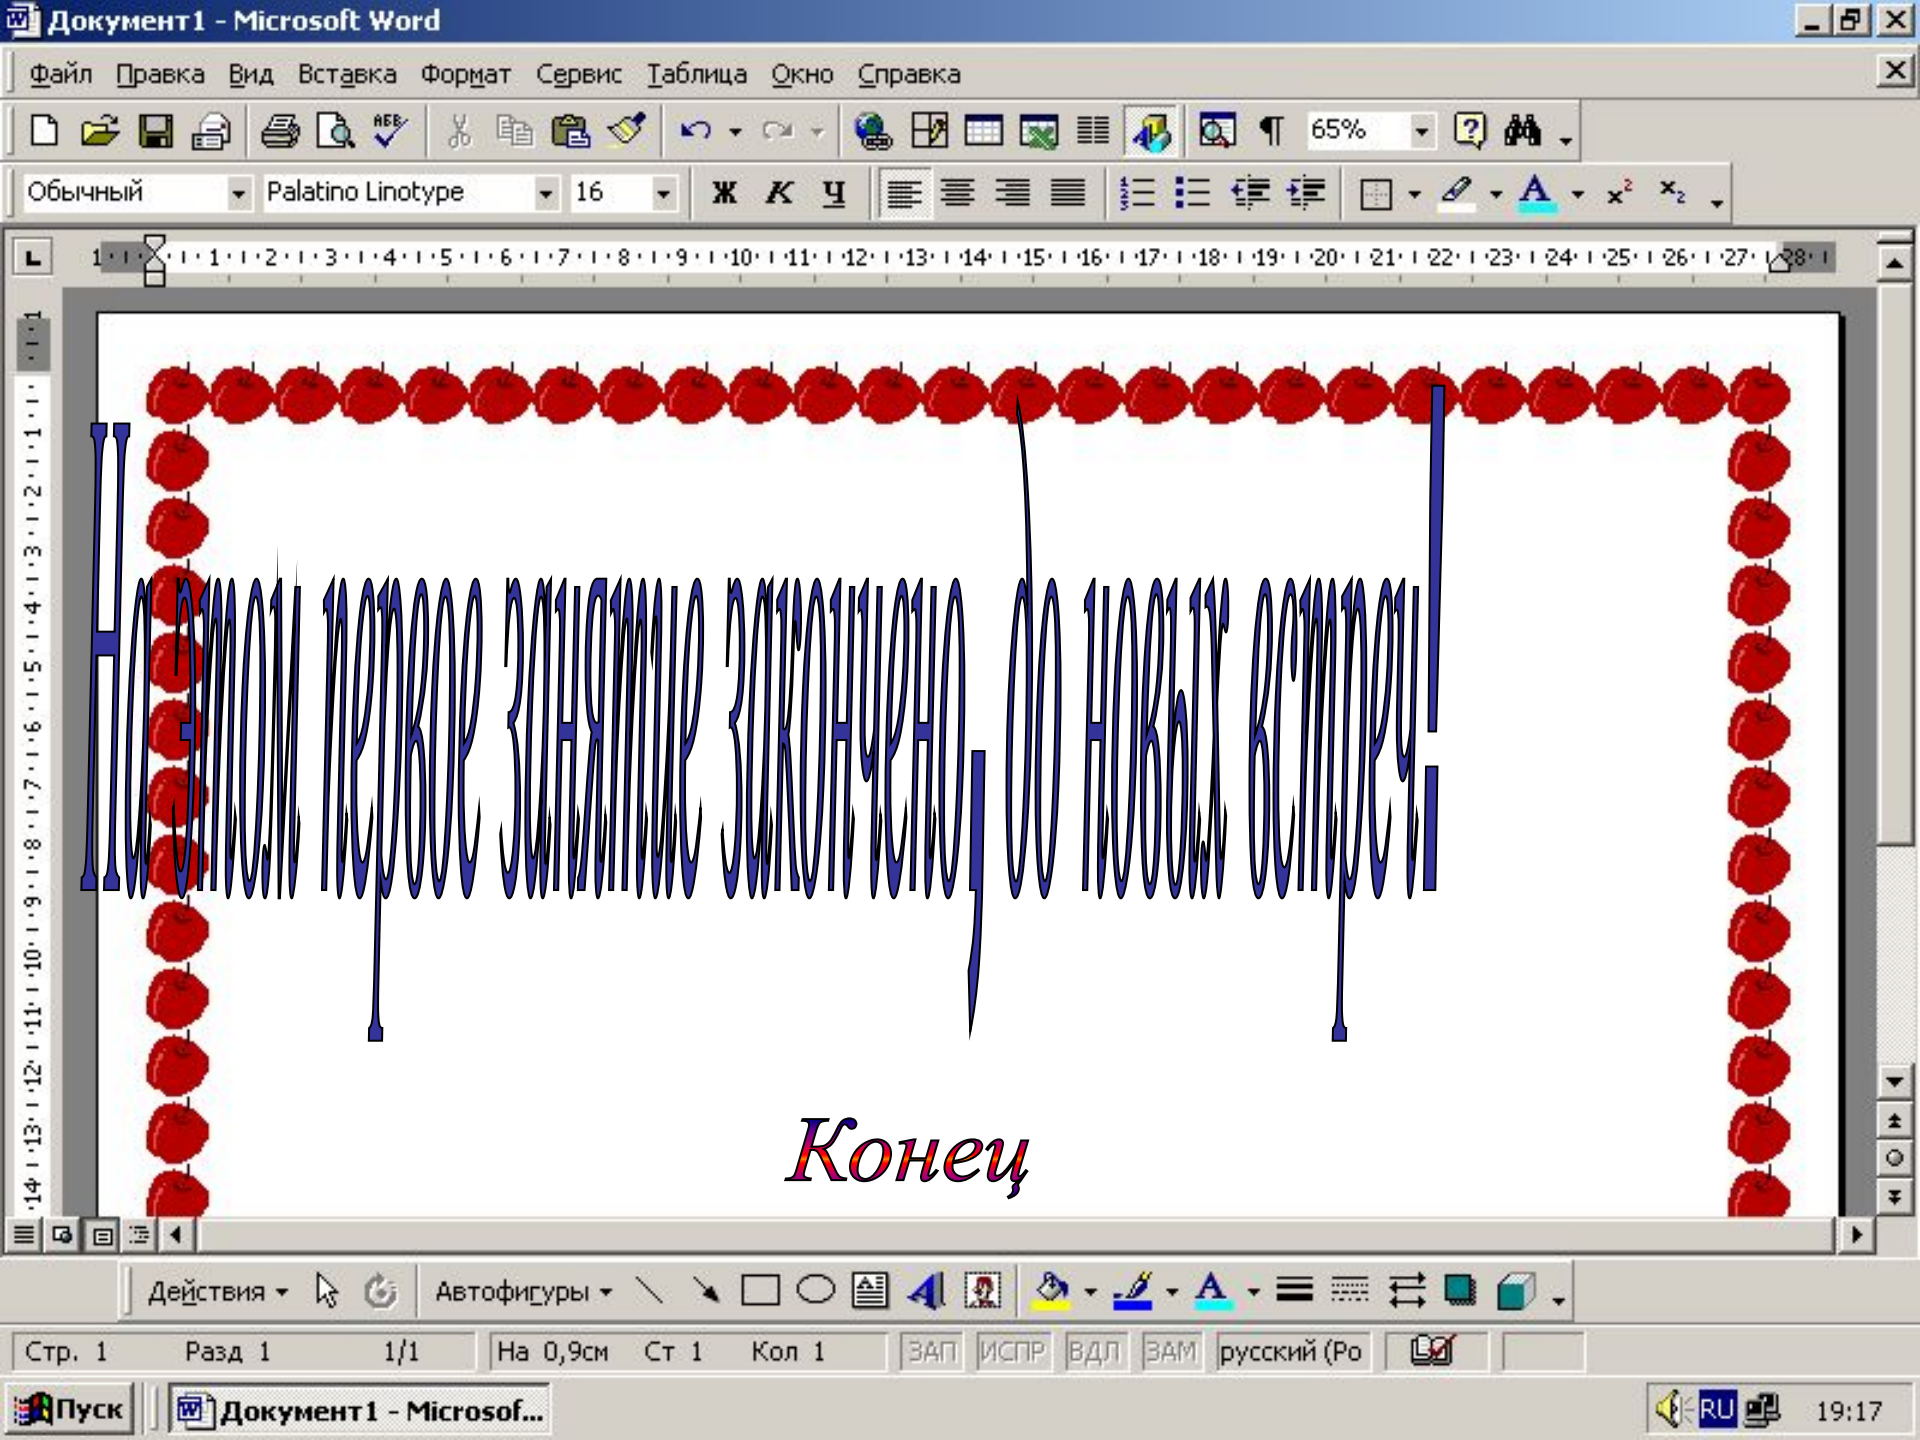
Документ1 - Microsoft Word

Файл Правка Вид Вставка Формат Сервис Таблица Окно Справка

65%

Обычный Palatino Linotype 16 Ж К Ч

1 · 1 · 2 · 3 · 4 · 5 · 6 · 7 · 8 · 9 · 10 · 11 · 12 · 13 · 14 · 15 · 16 · 17 · 18 · 19 · 20 · 21 · 22 · 23 · 24 · 25 · 26 · 27 · 28

На этом первое занятие закончено, до новых встреч!

Конец

Действия Автофигуры

Стр. 1 Разд 1 1/1 На 0,9см Ст 1 Кол 1 ЗАП ИСПР ВДЛ ЗАМ русский (Ро

Пуск Документ1 - Microsof... RU 19:17